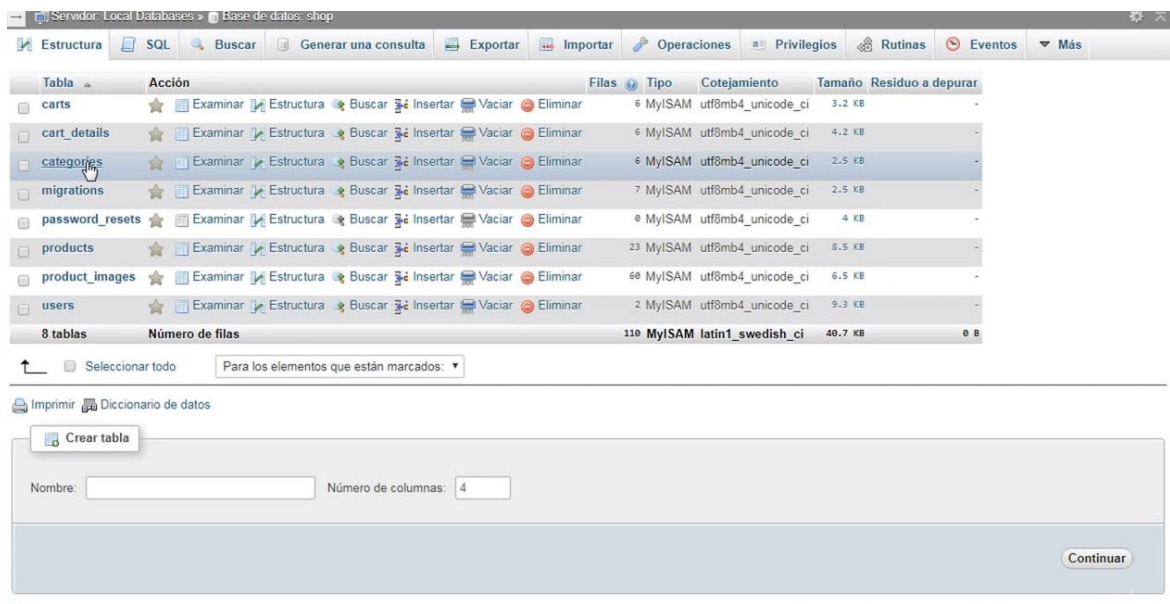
Servidor: Local Databases » Base de datos: shop

Estructura | SQL | Buscar | Generar una consulta | Exportar | Importar | Operaciones | Privilegios | Rutinas | Eventos | Más

| Tabla | Acción | Filas | Tipo | Cotejamiento | Tamaño | Residuo a depurar |
|---|---|---|---|---|---|---|
| carts | Examinar Estructura Buscar Insertar Vaciar Eliminar | 6 | MyISAM | utf8mb4_unicode_ci | 3.2 KB | - |
| cart_details | Examinar Estructura Buscar Insertar Vaciar Eliminar | 6 | MyISAM | utf8mb4_unicode_ci | 4.2 KB | - |
| categories | Examinar Estructura Buscar Insertar Vaciar Eliminar | 6 | MyISAM | utf8mb4_unicode_ci | 2.5 KB | - |
| migrations | Examinar Estructura Buscar Insertar Vaciar Eliminar | 7 | MyISAM | utf8mb4_unicode_ci | 2.5 KB | - |
| password_resets | Examinar Estructura Buscar Insertar Vaciar Eliminar | 0 | MyISAM | utf8mb4_unicode_ci | 4 KB | - |
| products | Examinar Estructura Buscar Insertar Vaciar Eliminar | 23 | MyISAM | utf8mb4_unicode_ci | 8.5 KB | - |
| product_images | Examinar Estructura Buscar Insertar Vaciar Eliminar | 60 | MyISAM | utf8mb4_unicode_ci | 6.5 KB | - |
| users | Examinar Estructura Buscar Insertar Vaciar Eliminar | 2 | MyISAM | utf8mb4_unicode_ci | 9.3 KB | - |
| 8 tablas | Número de filas | 110 | MyISAM | latin1_swedish_ci | 40.7 KB | 0 B |

Seleccionar todo   Para los elementos que están marcados: ▼

Imprimir  Diccionario de datos

Crear tabla

Nombre:   Número de columnas: 4

Continuar